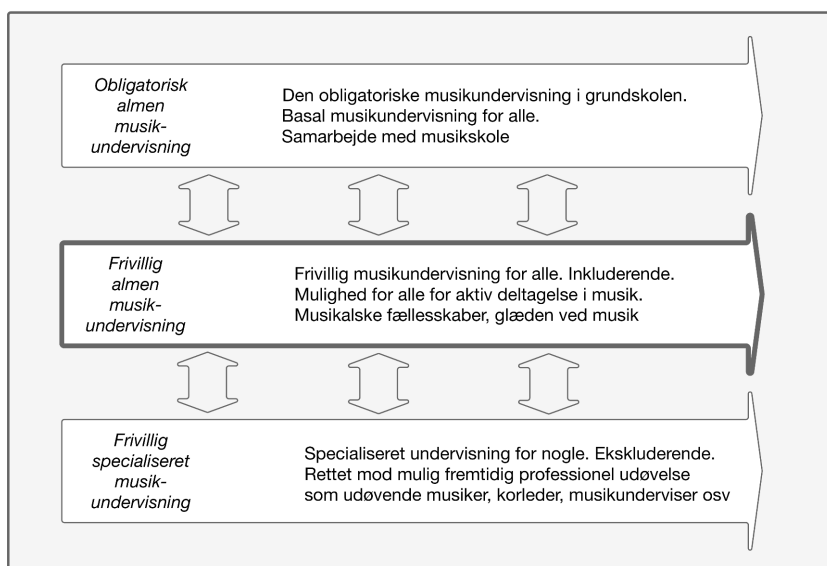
Obligatorisk almen musikundervisning

Den obligatoriske musikundervisning i grundskolen.
Basal musikundervisning for alle.
Samarbejde med musikskole

Frivillig almen musikundervisning

Frivillig musikundervisning for alle. Inkluderende.
Mulighed for alle for aktiv deltagelse i musik.
Musikalske fællesskaber, glæden ved musik

Frivillig specialiseret musikundervisning

Specialiseret undervisning for nogle. Ekskluderende.
Rettet mod mulig fremtidig professionel udøvelse som udøvende musiker, korleder, musikunderviser osv